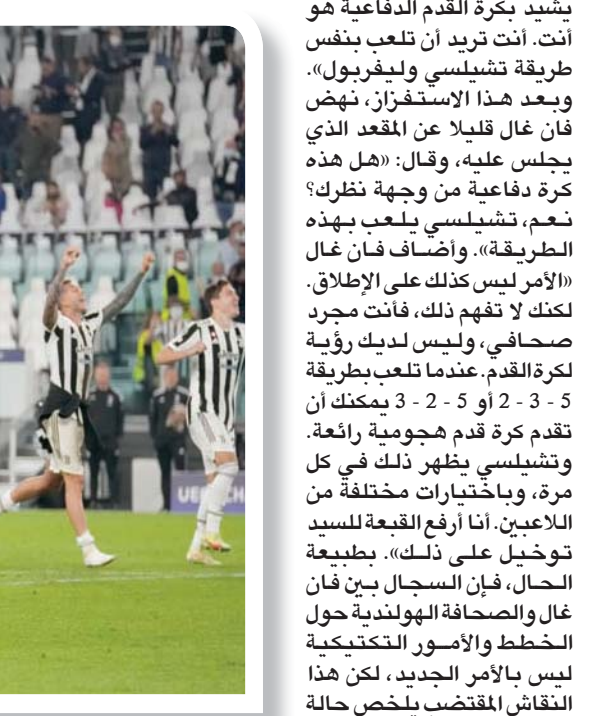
يشيد بكرة القدم الدفاعية هو أنت. أنت تريد أن تلعب بنفس طريقة تشيلسي وليفربول». وبعد هذا الاستفزاز، نهض فان غال قليلا عن المقعد الذي يجلس عليه، وقال: «هل هذه كرة دفاعية من وجهة نظرك؟ نعم، تشيلسي يلعب بهذه الطريقة». وأضاف فان غال «الأمر ليس كذلك على الإطلاق. لكنك لا تفهم ذلك، فأنت مجرد صحافي، وليس لديك رؤية لكرة القدم. عندما تلعب بطريقة 5 - 3 - 2 أو 5 - 2 - 3 يمكنك أن تقدم كرة قدم هجومية رائعة. وتشيلسي يظهر ذلك في كل مرة، وباختيارات مختلفة من اللاعبين. أنا أرفع القبعة للسيد توخيل على ذلك». بطبيعة الحال، فإن السجال بين فان غال والصحافة الهولندية حول الخطط والأمور التكتيكية ليس بالأمر الجديد، لكن هذا النقاش المقتضب يلخص حالة